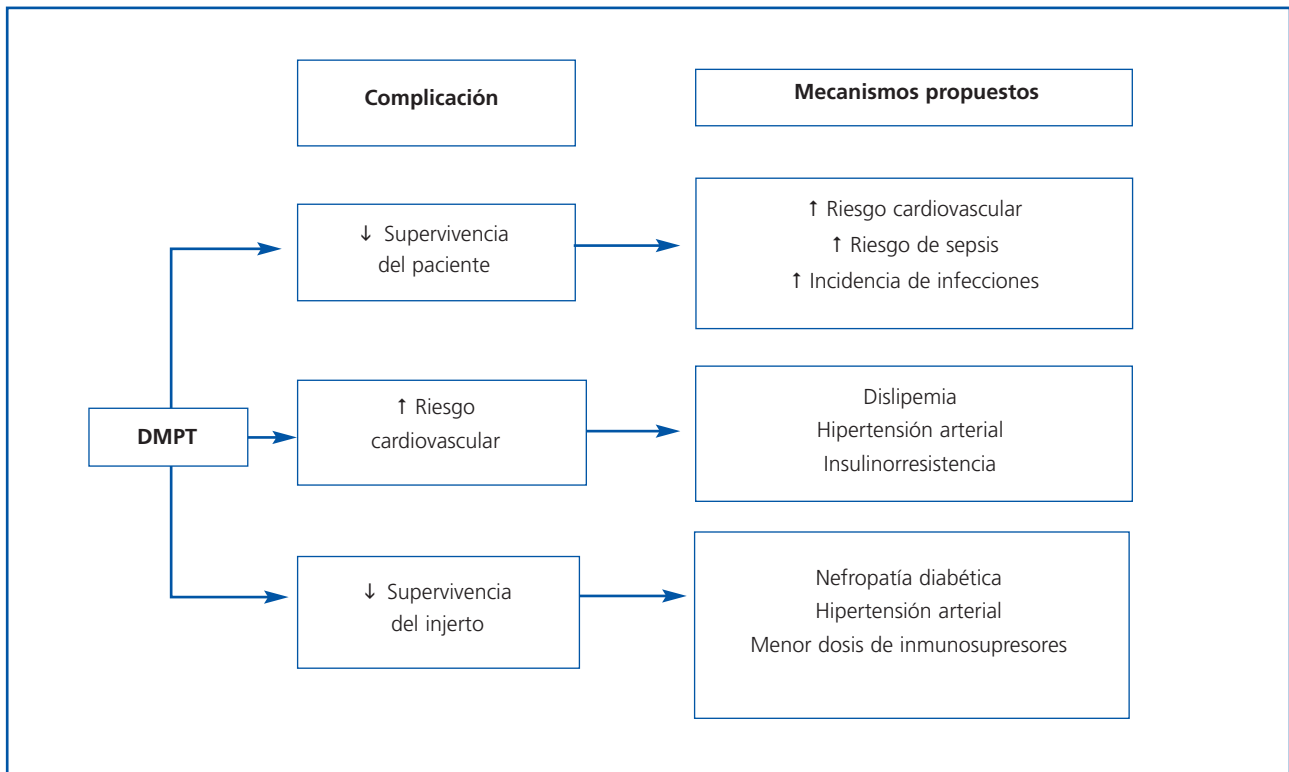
Complicación

Mecanismos propuestos

DMPT

↓ Supervivencia del paciente

↑ Riesgo cardiovascular
↑ Riesgo de sepsis
↑ Incidencia de infecciones

↑ Riesgo cardiovascular

Dislipemia
Hipertensión arterial
Insulinorresistencia

↓ Supervivencia del injerto

Nefropatía diabética
Hipertensión arterial
Menor dosis de inmunosupresores